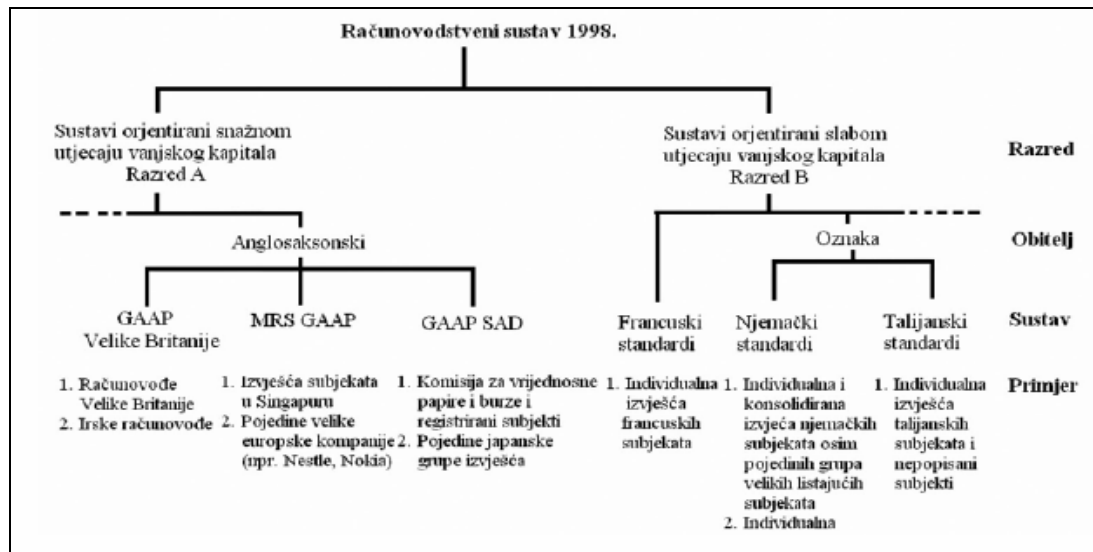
Računovodstveni sustav 1998.

Sustavi orjentirani snažnom utjecaju vanjskog kapitala Razred A

Sustavi orjentirani slabom utjecaju vanjskog kapitala Razred B

Razred

Anglosaksonski

Oznaka

Obitelj

GAAP Velike Britanije

MRS GAAP

GAAP SAD

Francuski standardi

Njemački standardi

Talijanski standardi

Sustav

1. Računovođe Velike Britanije
2. Irske računovođe

1. Izvješća subjekata u Singapuru
2. Pojedine velike europske kompanije (npr. Nestle, Nokia)

1. Komisija za vrijednosne papire i burze i registrirani subjekti
2. Pojedine japanske grupe izvješća

1. Individualna izvješća francuskih subjekata

1. Individualna i konsolidirana izvješća njemačkih subjekata osim pojedinih grupa velikih listajućih subjekata
2. Individualna

1. Individualna izvješća talijanskih subjekata i nepopisani subjekti

Primjer